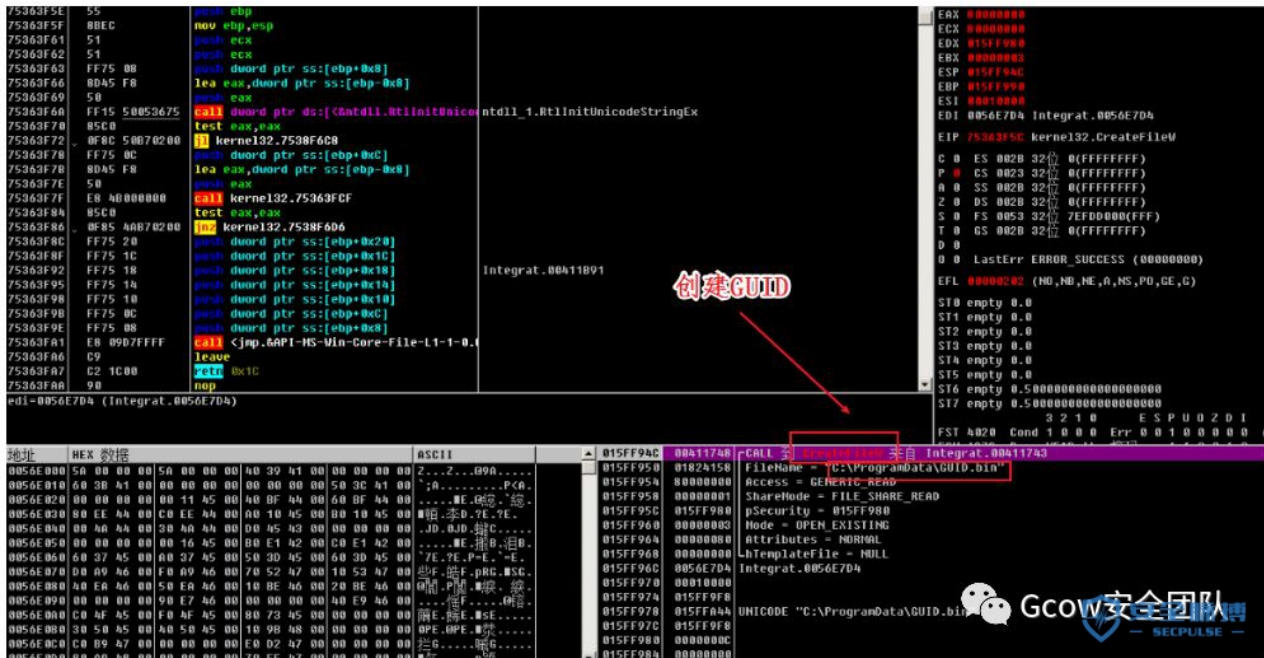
75363F5E 55 push ebp
75363F5F 8BEC mov ebp,esp
75363F61 51 push ecx
75363F62 51 push ecx
75363F63 FF75 08 push dword ptr ss:[ebp+0x8]
75363F66 8D45 F8 lea eax,dword ptr ss:[ebp-0x8]
75363F69 50 push eax
75363F6A FF15 50053675 call dword ptr ds:[<&ntdll.RtlInitUnico ntdll_1.RtlInitUnicodeStringEx
75363F70 85C0 test eax,eax
75363F72 0F8C 50B70200 jl kernel32.7538F6C8
75363F78 FF75 0C push dword ptr ss:[ebp+0xC]
75363F7B 8D45 F8 lea eax,dword ptr ss:[ebp-0x8]
75363F7E 50 push eax
75363F7F E8 4B000000 call kernel32.75363FCF
75363F84 85C0 test eax,eax
75363F86 0F85 4AB70200 jnz kernel32.7538F6D6
75363F8C FF75 20 push dword ptr ss:[ebp+0x20]
75363F8F FF75 1C push dword ptr ss:[ebp+0x1C]
75363F92 FF75 18 push dword ptr ss:[ebp+0x18] Integrat.00411891
75363F95 FF75 14 push dword ptr ss:[ebp+0x14]
75363F98 FF75 10 push dword ptr ss:[ebp+0x10]
75363F9B FF75 0C push dword ptr ss:[ebp+0xC]
75363F9E FF75 08 push dword ptr ss:[ebp+0x8]
75363FA1 E8 09D7FFFF call <jmp.&API-MS-Win-Core-File-L1-1-0.
75363FA6 C9 leave
75363FA7 C2 1C00 retn 0x1C
75363FAA 90 nop
edi=0056E7D4 (Integrat.0056E7D4)

EAX 00000000
ECX 00000000
EDX 015FF980
EBX 00000003
ESP 015FF94C
EBP 015FF990
ESI 00010000
EDI 0056E7D4 Integrat.0056E7D4
EIP 75363F5E kernel32.CreateFileW
C 0 ES 002B 32位 0(FFFFFFFF)
P 0 CS 0023 32位 0(FFFFFFFF)
A 0 SS 002B 32位 0(FFFFFFFF)
Z 0 DS 002B 32位 0(FFFFFFFF)
S 0 FS 0053 32位 7EFDD000(FFF)
T 0 GS 002B 32位 0(FFFFFFFF)
D 0
O 0 LastErr ERROR_SUCCESS (00000000)
EFL 00000202 (NO,NB,NE,A,NS,PO,GE,G)
ST0 empty 0.0
ST1 empty 0.0
ST2 empty 0.0
ST3 empty 0.0
ST4 empty 0.0
ST5 empty 0.0
ST6 empty 0.5000000000000000000
ST7 empty 0.5000000000000000000
3 2 1 0 E S P U O Z D I
FST 4020 Cond 1 0 0 0 Err 0 0 1 0 0 0 0 0

创建GUID

地址 HEX 数据 ASCII
0056E000 5A 00 00 00 5A 00 00 00 40 39 41 00 00 00 00 00 Z...Z...@9A.....
0056E010 60 3B 41 00 00 00 00 00 00 00 00 00 50 3C 41 00 `;A.........P<A.
0056E020 00 00 00 00 00 11 45 00 40 BF 44 00 60 BF 44 00 ....■E.@蟖.`蟖.
0056E030 80 EE 44 00 C0 EE 44 00 A0 10 45 00 80 10 45 00 ■頓.李D.?E.?E.
0056E040 00 4A 44 00 30 4A 44 00 D0 45 43 00 00 00 00 00 .JD.0JD.擡C.....
0056E050 00 00 00 00 00 16 45 00 B0 E1 42 00 C0 E1 42 00 .....■E.鞍B.泪B.
0056E060 60 37 45 00 A0 37 45 00 50 3D 45 00 60 3D 45 00 `7E.?E.P=E.`=E.
0056E070 D0 A9 46 00 F0 A9 46 00 70 52 47 00 10 53 47 00 些F.脂F.pRG.■SG.
0056E080 40 EA 46 00 50 EA 46 00 10 BE 46 00 20 BE 46 00 @闍.P闍.■狹. 綟.
0056E090 00 00 00 00 90 E7 46 00 00 00 00 00 40 E9 46 00 ....愮F.....@閁.
0056E0A0 C0 AF 45 00 F0 AF 45 00 80 73 45 00 00 00 00 00 腞E.瘧E.■sE.....
0056E0B0 30 50 45 00 40 50 45 00 10 9B 48 00 00 00 00 00 0PE.@PE.■汯.....
0056E0C0 C0 B9 47 00 00 00 00 00 E0 D2 47 00 00 00 00 00 拦G.....嘁G.....

015FF94C 00411748 CALL 到 CreateFileW 来自 Integrat.00411743
015FF950 01824158 FileName = "C:\ProgramData\GUID.bin"
015FF954 80000000 Access = GENERIC_READ
015FF958 00000001 ShareMode = FILE_SHARE_READ
015FF95C 015FF980 pSecurity = 015FF980
015FF960 00000003 Mode = OPEN_EXISTING
015FF964 00000080 Attributes = NORMAL
015FF968 00000000 hTemplateFile = NULL
015FF96C 0056E7D4 Integrat.0056E7D4
015FF970 00010000
015FF974 015FF9F8
015FF978 015FFA44 UNICODE "C:\ProgramData\GUID.bin"
015FF97C 015FF9F8
015FF980 0000000C
015FF984 00000000

Gcow安全团队
SECPULSE